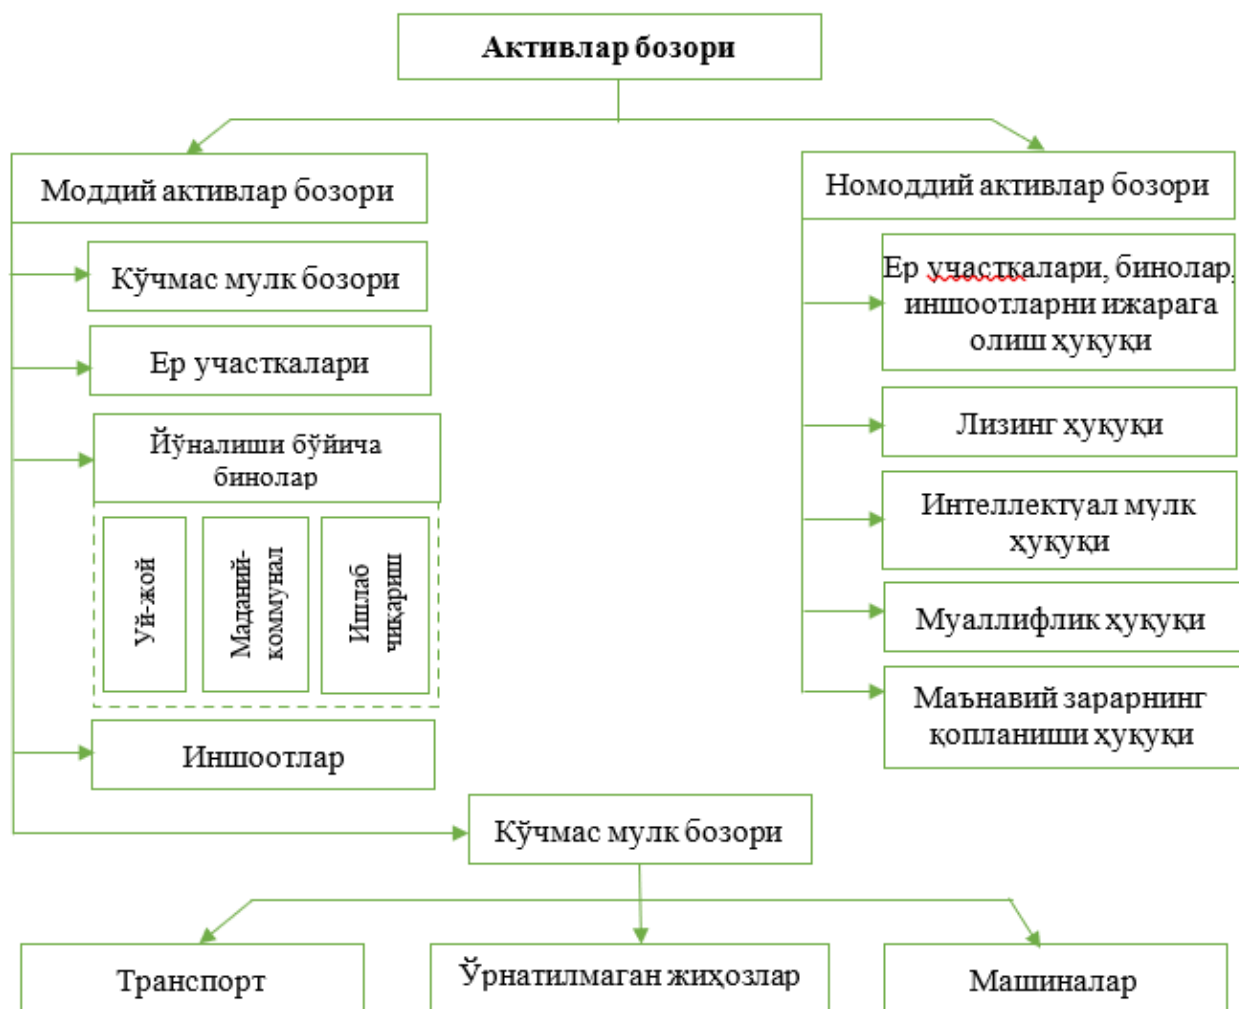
Активлар бозори

Моддий активлар бозори

Кўчмас мулк бозори

Ер участкалари

Йўналиши бўйича бинолар

Уй-жой

Маданий-коммунал

Ишлаб чиқариш

Иншоотлар

Номоддий активлар бозори

Ер участкалари, бинолар, иншоотларни ижарага олиш ҳуқуқи

Лизинг ҳуқуқи

Интеллектуал мулк ҳуқуқи

Муаллифлик ҳуқуқи

Маънавий зарарнинг қопланиши ҳуқуқи

Кўчмас мулк бозори

Транспорт

Ўрнатилмаган жиҳозлар

Машиналар